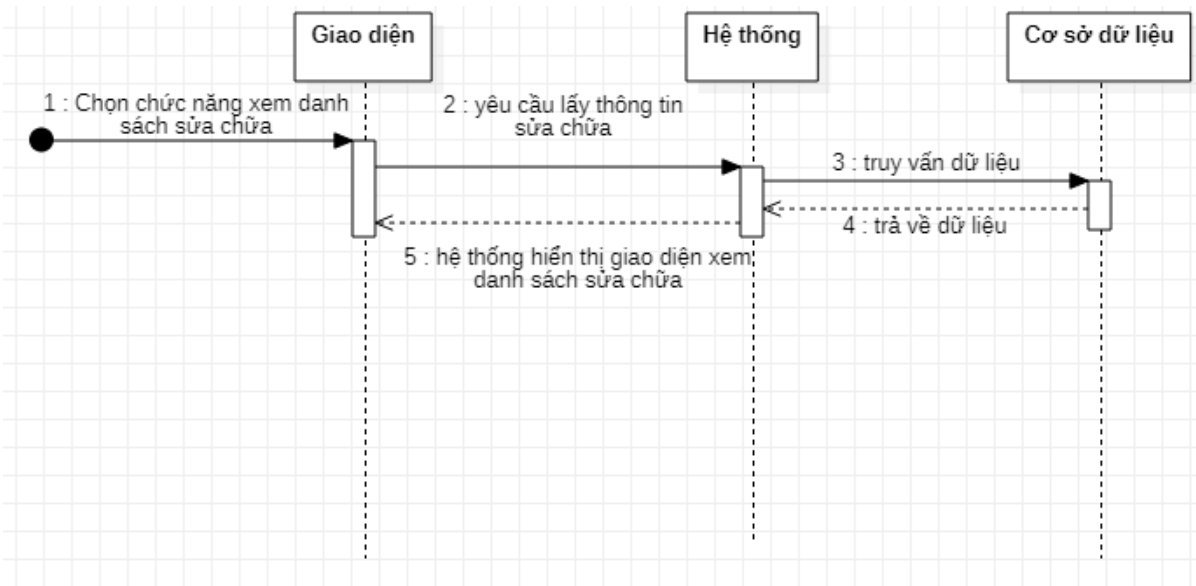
Giao diện

Hệ thống

Cơ sở dữ liệu

1 : Chọn chức năng xem danh sách sửa chữa

2 : yêu cầu lấy thông tin sửa chữa

3 : truy vấn dữ liệu

4 : trả về dữ liệu

5 : hệ thống hiển thị giao diện xem danh sách sửa chữa